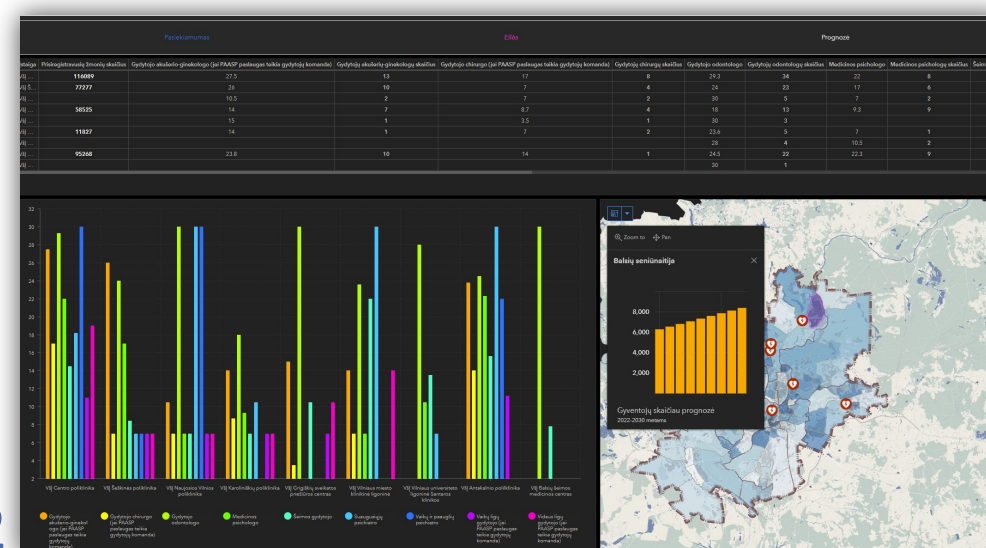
Pasiekiamumas Eilės Prognozė

| staiga | Prisiregistravusių žmonių skaičius | Gydytojo akušerio-ginekologo (jei PAASP paslaugas teikia gydytojų komanda) | Gydytojų akušerių-ginekologų skaičius | Gydytojo chirurgo (jei PAASP paslaugas teikia gydytojų komanda) | Gydytojų chirurgų skaičius | Gydytojo odontologo | Gydytojų odontologų skaičius | Medicinos psichologo | Medicinos psichologų skaičius | Šeim |
|---|---|---|---|---|---|---|---|---|---|---|
| VšĮ ... | 114089 | 27.5 | 13 | 17 | 8 | 29.3 | 34 | 22 | 8 | |
| VšĮ Š... | 77277 | 26 | 10 | 7 | 4 | 24 | 23 | 17 | 6 | |
| VšĮ ... | | 10.5 | 2 | 7 | 2 | 30 | 5 | 7 | 2 | |
| VšĮ ... | 38525 | 14 | 7 | 8.7 | 4 | 18 | 13 | 9.3 | 9 | |
| VšĮ ... | | 15 | 1 | 3.5 | 1 | 30 | 3 | | | |
| VšĮ ... | 11827 | 14 | 1 | 7 | 2 | 23.6 | 5 | 7 | 1 | |
| VšĮ ... | | | | | | 28 | 4 | 10.5 | 2 | |
| VšĮ ... | 95268 | 23.8 | 10 | 14 | 1 | 24.3 | 22 | 22.3 | 9 | |
| VšĮ ... | | | | | | 30 | 1 | | | |

32
30
28
26
24
22
20
18
16
14
12
10
8
6
4
2
0

VšĮ Centro poliklinika
VšĮ Šeškinės poliklinika
VšĮ Naujosios Vilnios poliklinika
VšĮ Karoliniškių poliklinika
VšĮ Grigiškių sveikatos priežiūros centras
VšĮ Vilniaus miesto klinikinė ligoninė
VšĮ Vilniaus universiteto ligoninė Santaros klinikos
VšĮ Antakalnio poliklinika
VšĮ Baltų šeimos medicinos centras

Gydytojo akušerio-ginekologo (jei PAASP paslaugas teikia gydytojų komanda)
Gydytojo chirurgo (jei PAASP paslaugas teikia gydytojų komanda)
Gydytojo odontologo
Medicinos psichologo
Šeimos gydytojo
Suaugusiųjų psichiatro
Vaikų ir paauglių psichiatro
Vaikų ligų gydytojo (jei PAASP paslaugas teikia gydytojų komanda)
Vidaus ligų gydytojo (jei PAASP paslaugas teikia gydytojų komanda)

Zoom to
Pan
Balsių seniūnaitija
8,000
6,000
4,000
2,000
Gyventojų skaičiaus prognozė
2022-2030 metams